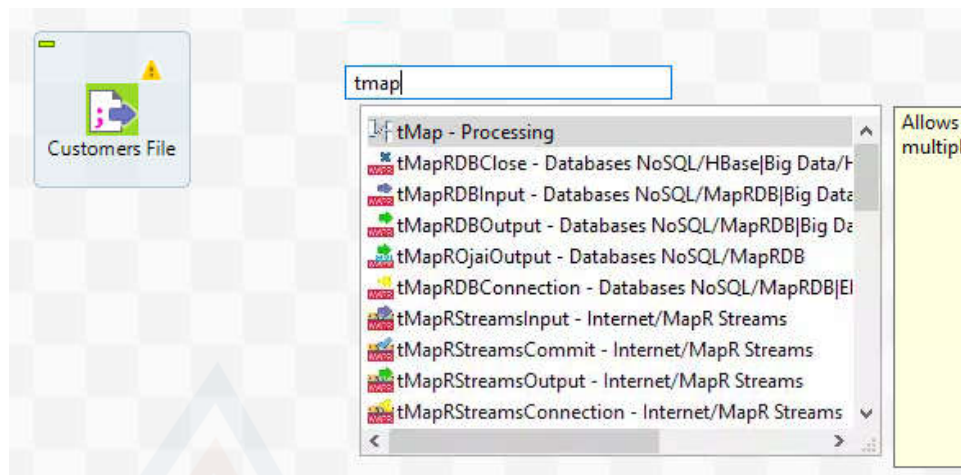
Customers File

tmap

tMap - Processing
tMapRDBClose - Databases NoSQL/HBase|Big Data/H
tMapRDBInput - Databases NoSQL/MapRDB|Big Data
tMapRDBOutput - Databases NoSQL/MapRDB|Big Da
tMapROjaiOutput - Databases NoSQL/MapRDB
tMapRDBConnection - Databases NoSQL/MapRDB|El
tMapRStreamsInput - Internet/MapR Streams
tMapRStreamsCommit - Internet/MapR Streams
tMapRStreamsOutput - Internet/MapR Streams
tMapRStreamsConnection - Internet/MapR Streams

Allows multipl